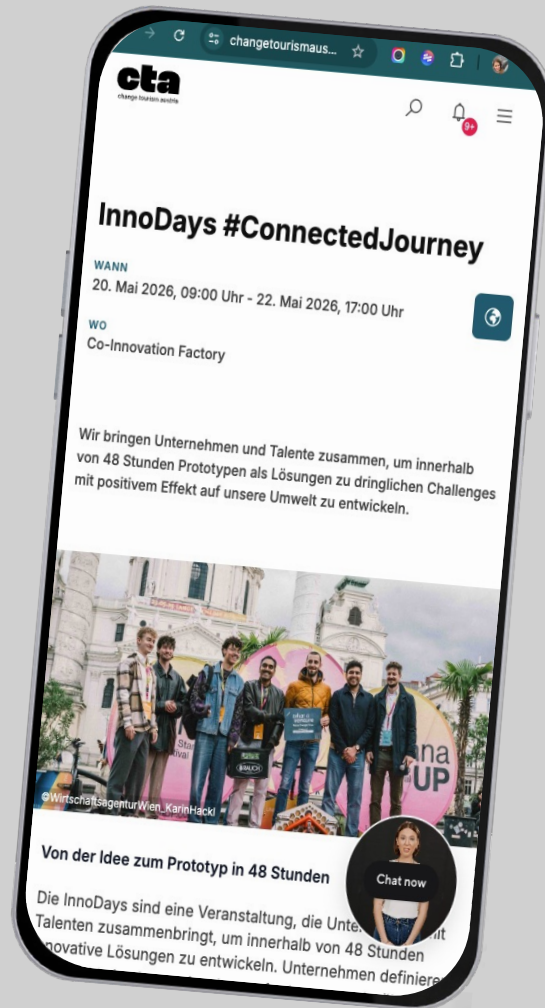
changetourismaus...

cta
change tourism austria

9+

InnoDays #ConnectedJourney

WANN
20. Mai 2026, 09:00 Uhr - 22. Mai 2026, 17:00 Uhr

WO
Co-Innovation Factory

Wir bringen Unternehmen und Talente zusammen, um innerhalb von 48 Stunden Prototypen als Lösungen zu dringlichen Challenges mit positivem Effekt auf unsere Umwelt zu entwickeln.

©WirtschaftsagenturWien_KarinHackl

Von der Idee zum Prototyp in 48 Stunden

Chat now

Die InnoDays sind eine Veranstaltung, die Unte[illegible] Talenten zusammenbringt, um innerhalb von 48 Stunden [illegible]novative Lösungen zu entwickeln. Unternehmen definiere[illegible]